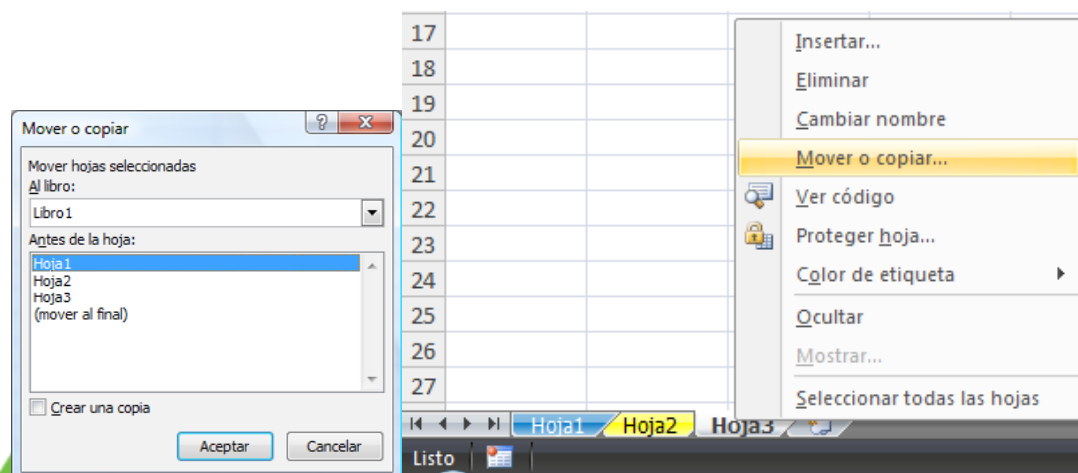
Mover o copiar
?
X
Mover hojas seleccionadas
Al libro:
Libro1
Antes de la hoja:
Hoja1
Hoja2
Hoja3
(mover al final)
Crear una copia
Aceptar
Cancelar

17
18
19
20
21
22
23
24
25
26
27
Hoja1
Hoja2
Hoja3
Listo

Insertar...
Eliminar
Cambiar nombre
Mover o copiar...
Ver código
Proteger hoja...
Color de etiqueta
Ocultar
Mostrar...
Seleccionar todas las hojas